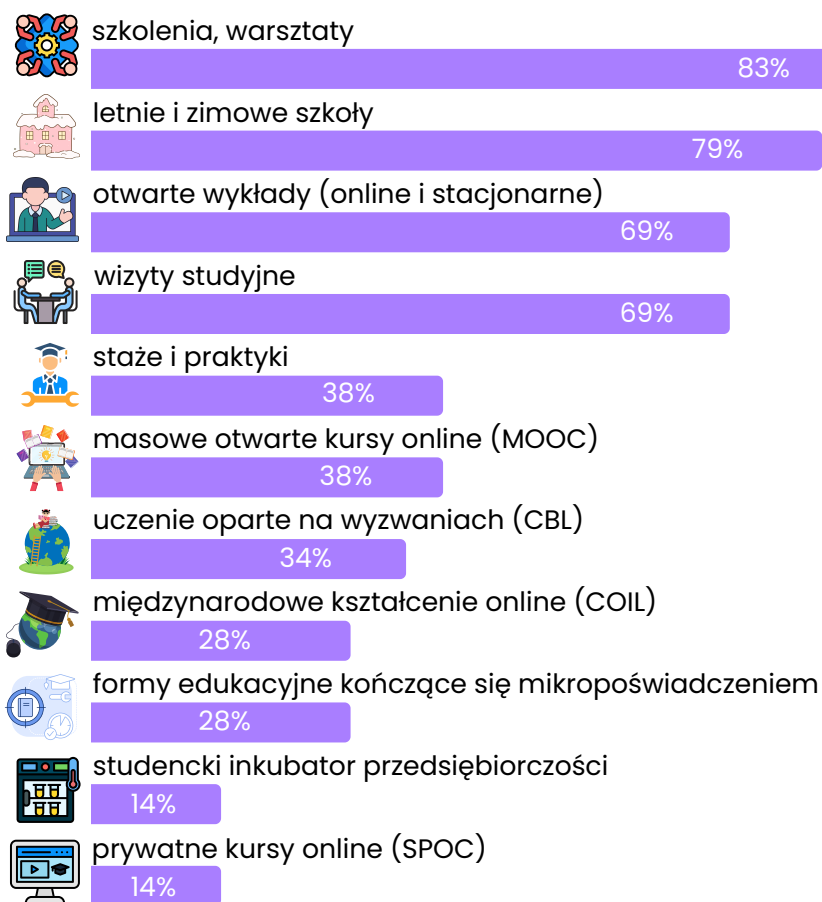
szkolenia, warsztaty
83%
letnie i zimowe szkoły
79%
otwarte wykłady (online i stacjonarne)
69%
wizyty studyjne
69%
staże i praktyki
38%
masowe otwarte kursy online (MOOC)
38%
uczenie oparte na wyzwaniach (CBL)
34%
międzynarodowe kształcenie online (COIL)
28%
formy edukacyjne kończące się mikropoświadczeniem
28%
studencki inkubator przedsiębiorczości
14%
prywatne kursy online (SPOC)
14%